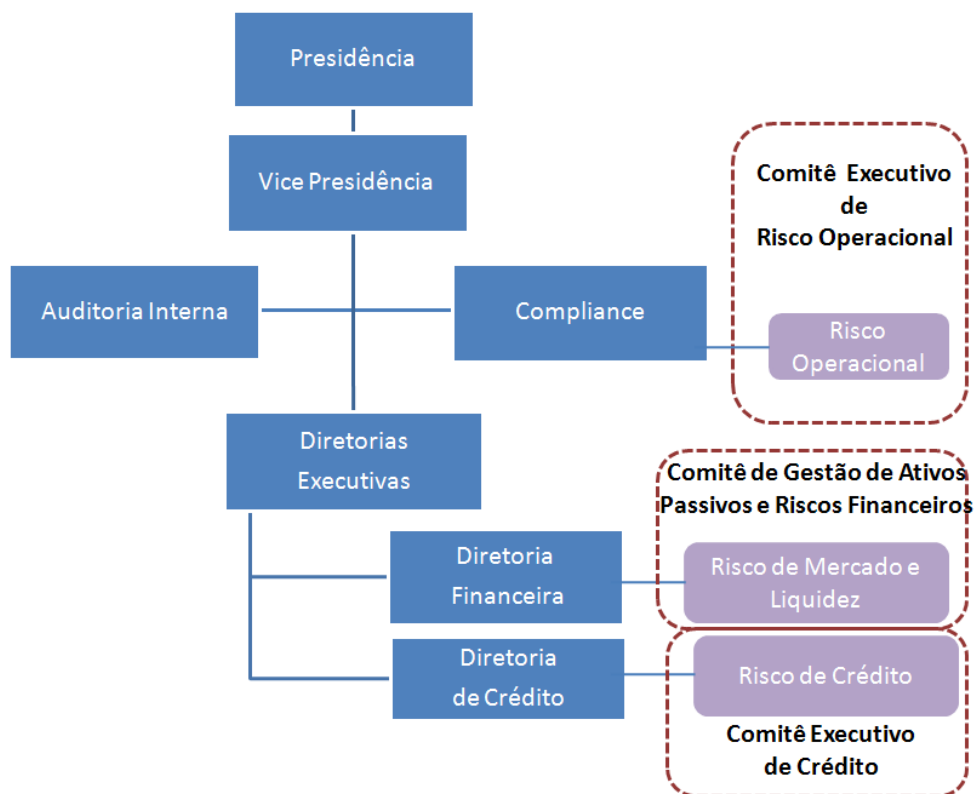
Presidência

Vice Presidência

Comitê Executivo de Risco Operacional

Auditoria Interna

Compliance

Risco Operacional

Diretorias Executivas

Comitê de Gestão de Ativos Passivos e Riscos Financeiros

Diretoria Financeira

Risco de Mercado e Liquidez

Diretoria de Crédito

Risco de Crédito

Comitê Executivo de Crédito